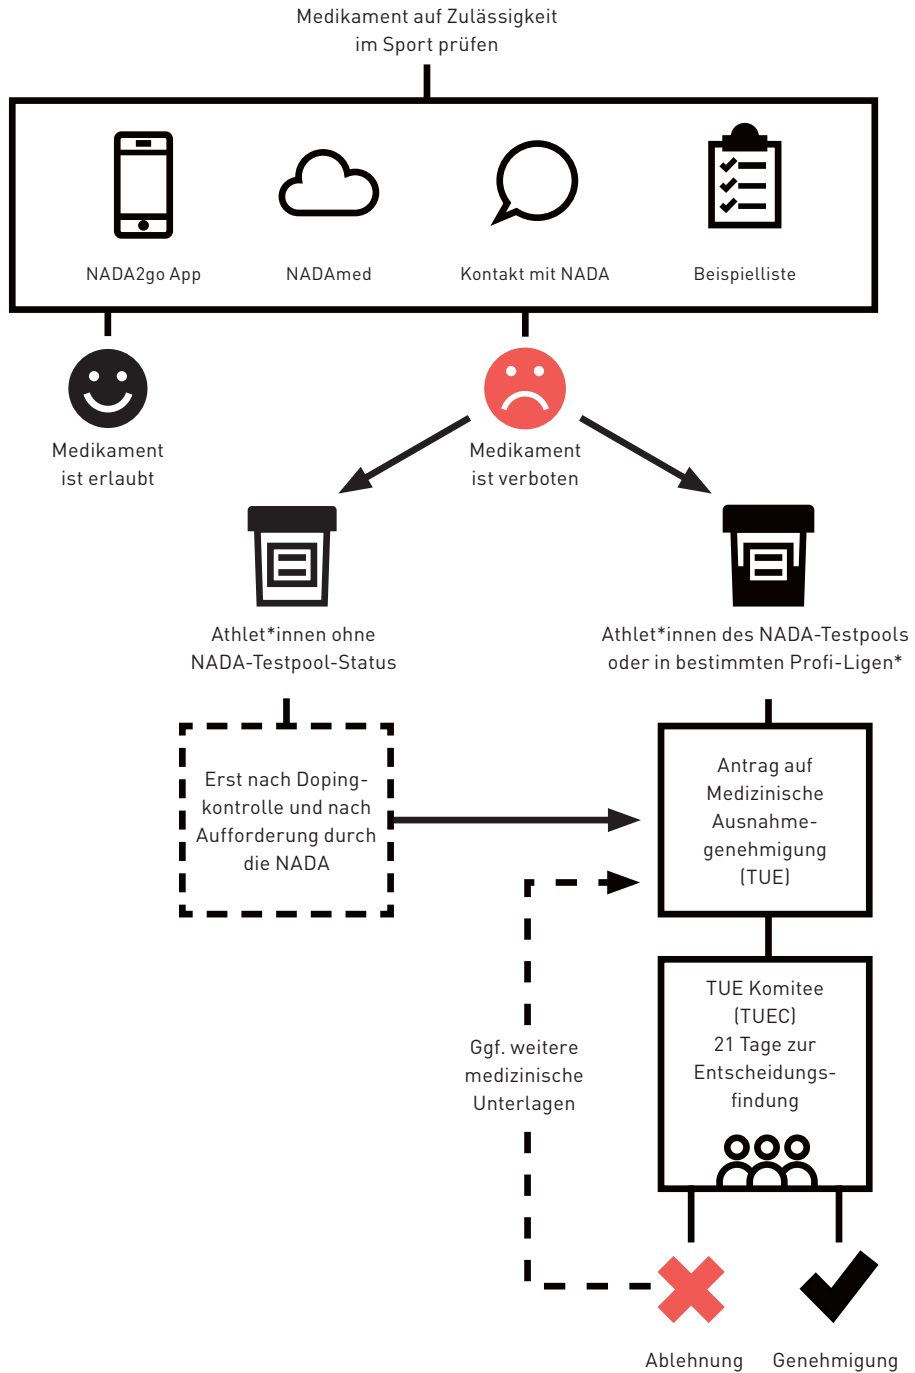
Medikament auf Zulässigkeit im Sport prüfen

NADA2go App

NADAmed

Kontakt mit NADA

Beispielliste

Medikament ist erlaubt

Medikament ist verboten

Athlet*innen ohne NADA-Testpool-Status

Athlet*innen des NADA-Testpools oder in bestimmten Profi-Ligen*

Erst nach Dopingkontrolle und nach Aufforderung durch die NADA

Antrag auf Medizinische Ausnahmegenehmigung (TUE)

Ggf. weitere medizinische Unterlagen

TUE Komitee (TUEC) 21 Tage zur Entscheidungsfindung

Ablehnung

Genehmigung